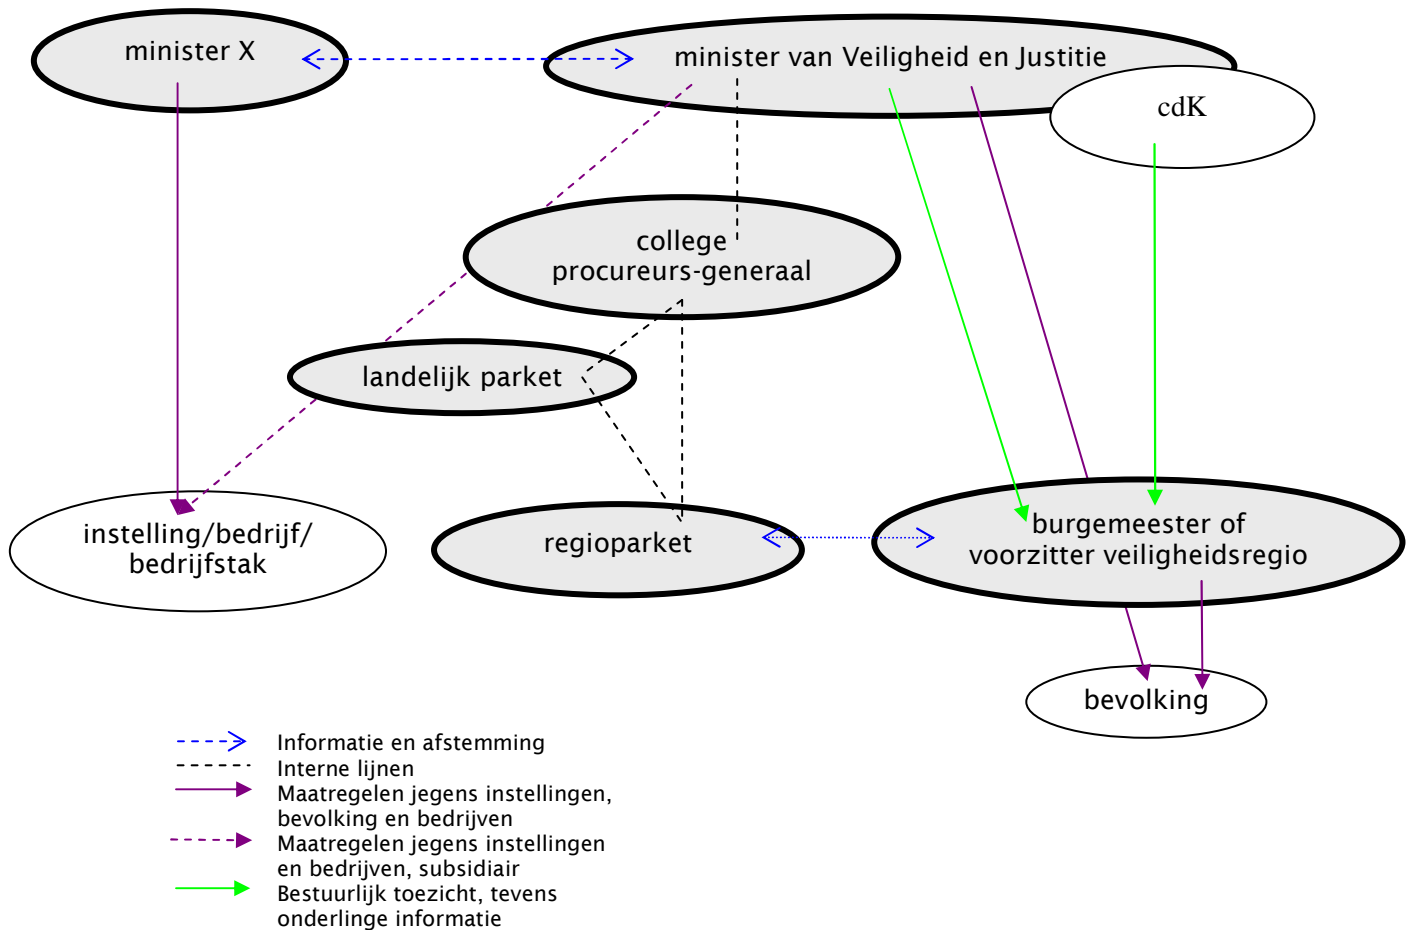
minister X

minister van Veiligheid en Justitie

cdK

college procureurs-generaal

landelijk parket

instelling/bedrijf/ bedrijfstak

regioparket

burgemeester of voorzitter veiligheidsregio

bevolking

Informatie en afstemming

Interne lijnen

Maatregelen jegens instellingen, bevolking en bedrijven

Maatregelen jegens instellingen en bedrijven, subsidiair

Bestuurlijk toezicht, tevens onderlinge informatie